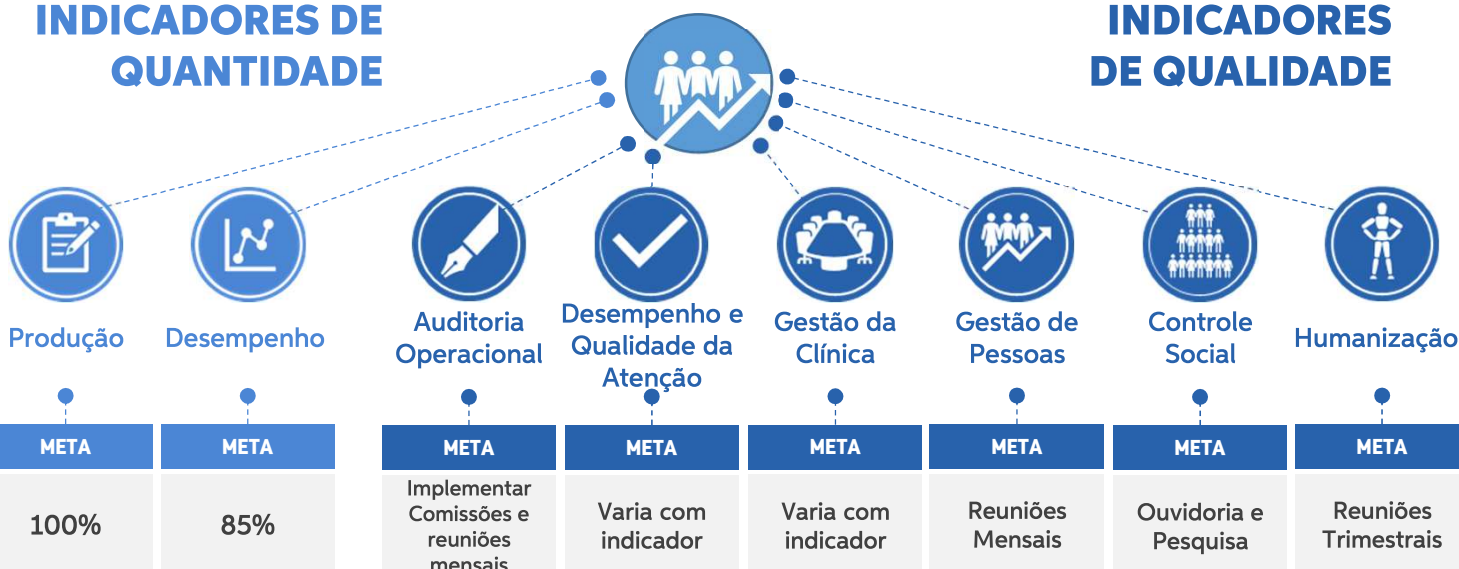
INDICADORES DE QUANTIDADE

INDICADORES DE QUALIDADE

Produção

Desempenho

Auditoria Operacional

Desempenho e Qualidade da Atenção

Gestão da Clínica

Gestão de Pessoas

Controle Social

Humanização

| META | META | META | META | META | META | META | META |
|---|---|---|---|---|---|---|---|
| 100% | 85% | Implementar Comissões e reuniões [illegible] | Varia com indicador | Varia com indicador | Reuniões Mensais | Ouvidoria e Pesquisa | Reuniões Trimestrais |